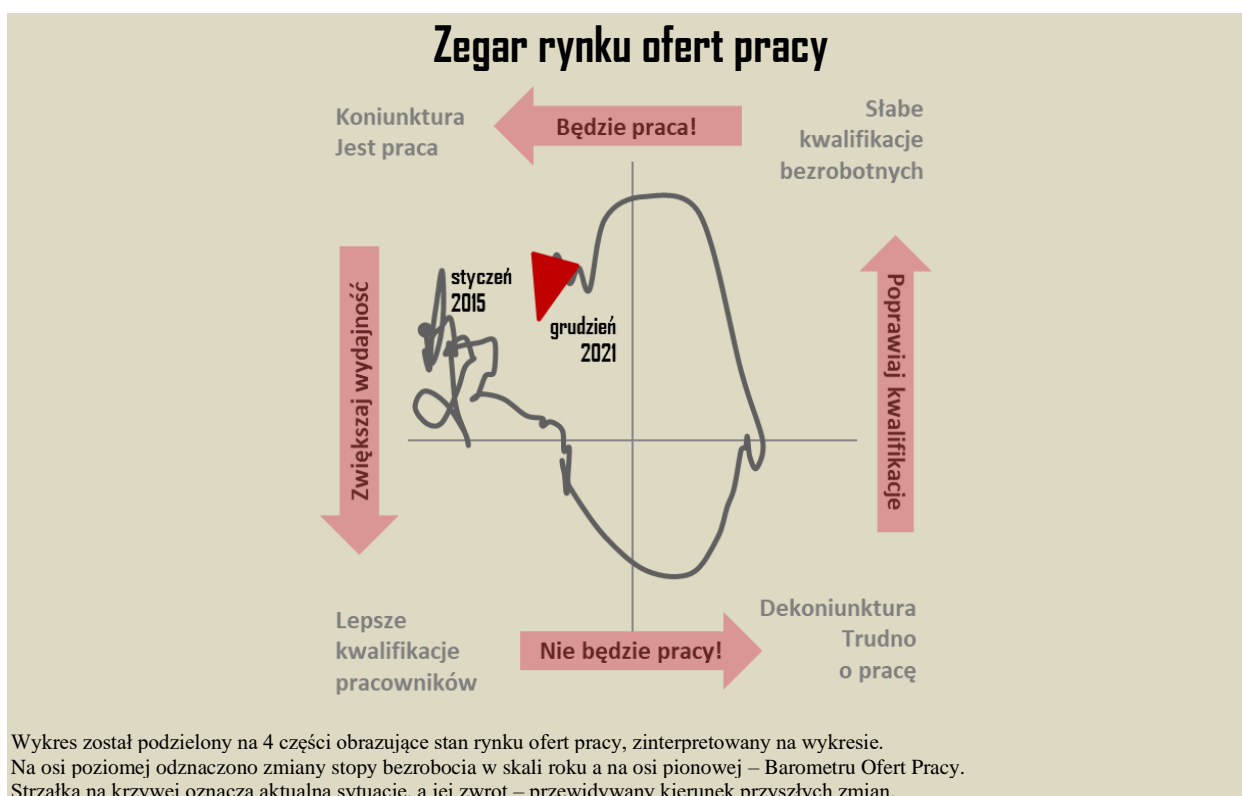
Zegar rynku ofert pracy

Koniunktura
Jest praca

Będzie praca!

Słabe
kwalifikacje
bezrobotnych

Zwiększaj wydajność

styczeń
2015

grudzień
2021

Poprawiaj kwalifikacje

Lepsze
kwalifikacje
pracowników

Nie będzie pracy!

Dekoniunktura
Trudno
o pracę

Wykres został podzielony na 4 części obrazujące stan rynku ofert pracy, zinterpretowany na wykresie.
Na osi poziomej odznaczono zmiany stopy bezrobocia w skali roku a na osi pionowej – Barometru Ofert Pracy.
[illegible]